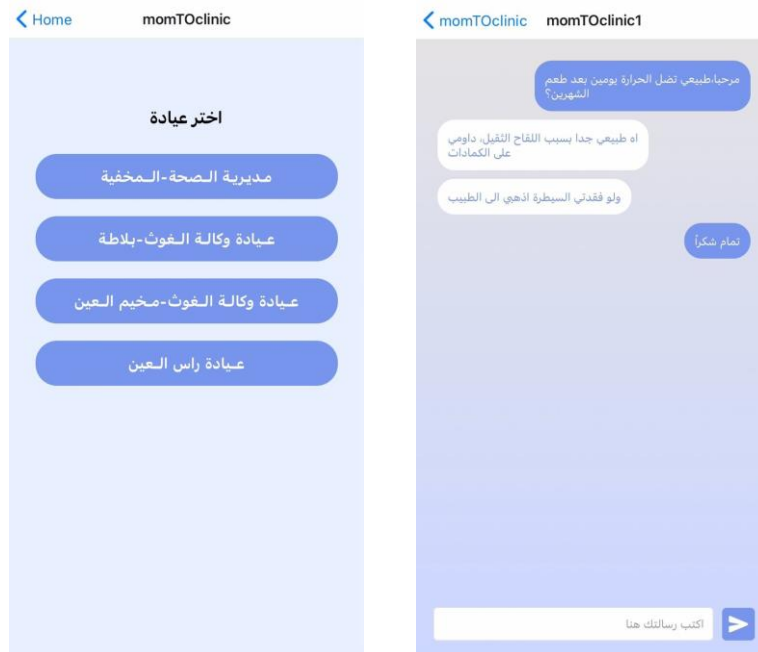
< Home momTOclinic

اختر عيادة

مديرية الصحة-المخفية

عيادة وكالة الغوث-بلاطة

عيادة وكالة الغوث-مخيم العين

عيادة راس العين

< momTOclinic momTOclinic1

مرحبا،طبيعي تضل الحرارة يومين بعد طعم الشهرين؟

اه طبيعي جدا بسبب اللقاح الثقيل، داومي على الكمادات

ولو فقدتي السيطرة اذهبي الى الطبيب

تمام شكراً

اكتب رسالتك هنا